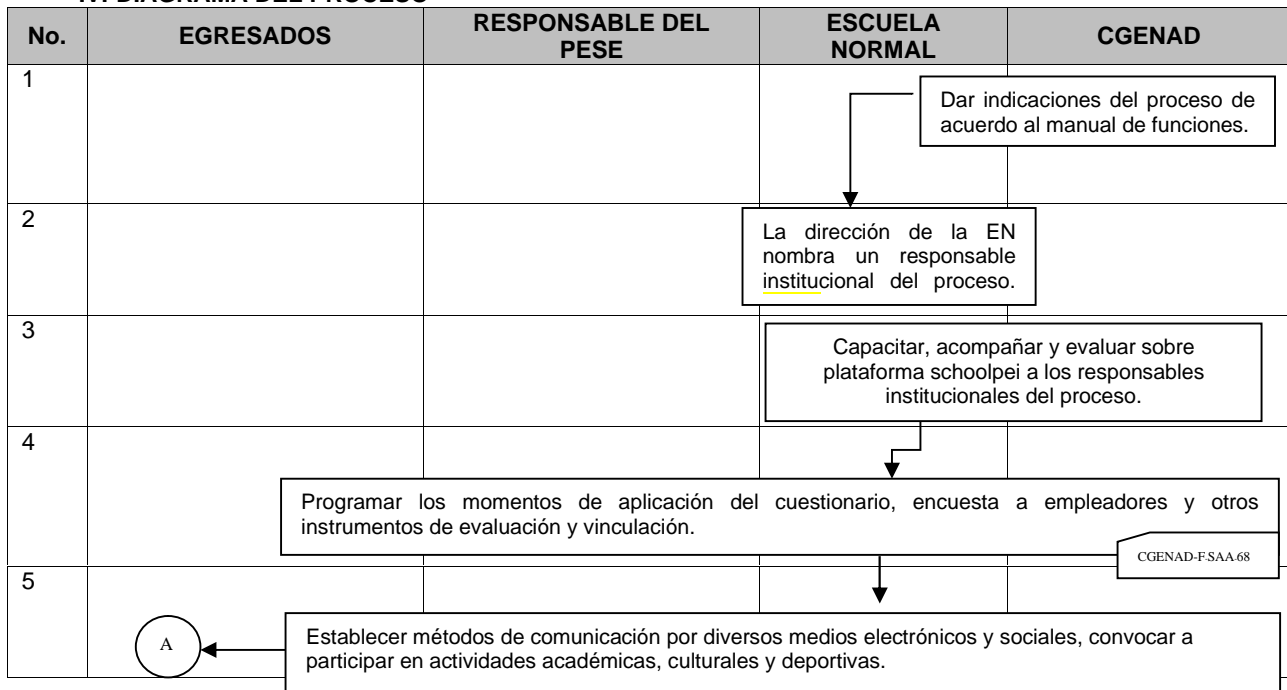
| No. | EGRESADOS | RESPONSABLE DEL PESE | ESCUELA NORMAL | CGENAD |
|---|---|---|---|---|
| 1 | | | | Dar indicaciones del proceso de acuerdo al manual de funciones. |
| 2 | | | La dirección de la EN nombra un responsable institucional del proceso. | |
| 3 | | | Capacitar, acompañar y evaluar sobre plataforma schoolpei a los responsables institucionales del proceso. | |
| 4 | Programar los momentos de aplicación del cuestionario, encuesta a empleadores y otros instrumentos de evaluación y vinculación. CGENAD-F.SAA-68 | | | |
| 5 | A | Establecer métodos de comunicación por diversos medios electrónicos y sociales, convocar a participar en actividades académicas, culturales y deportivas. | | |